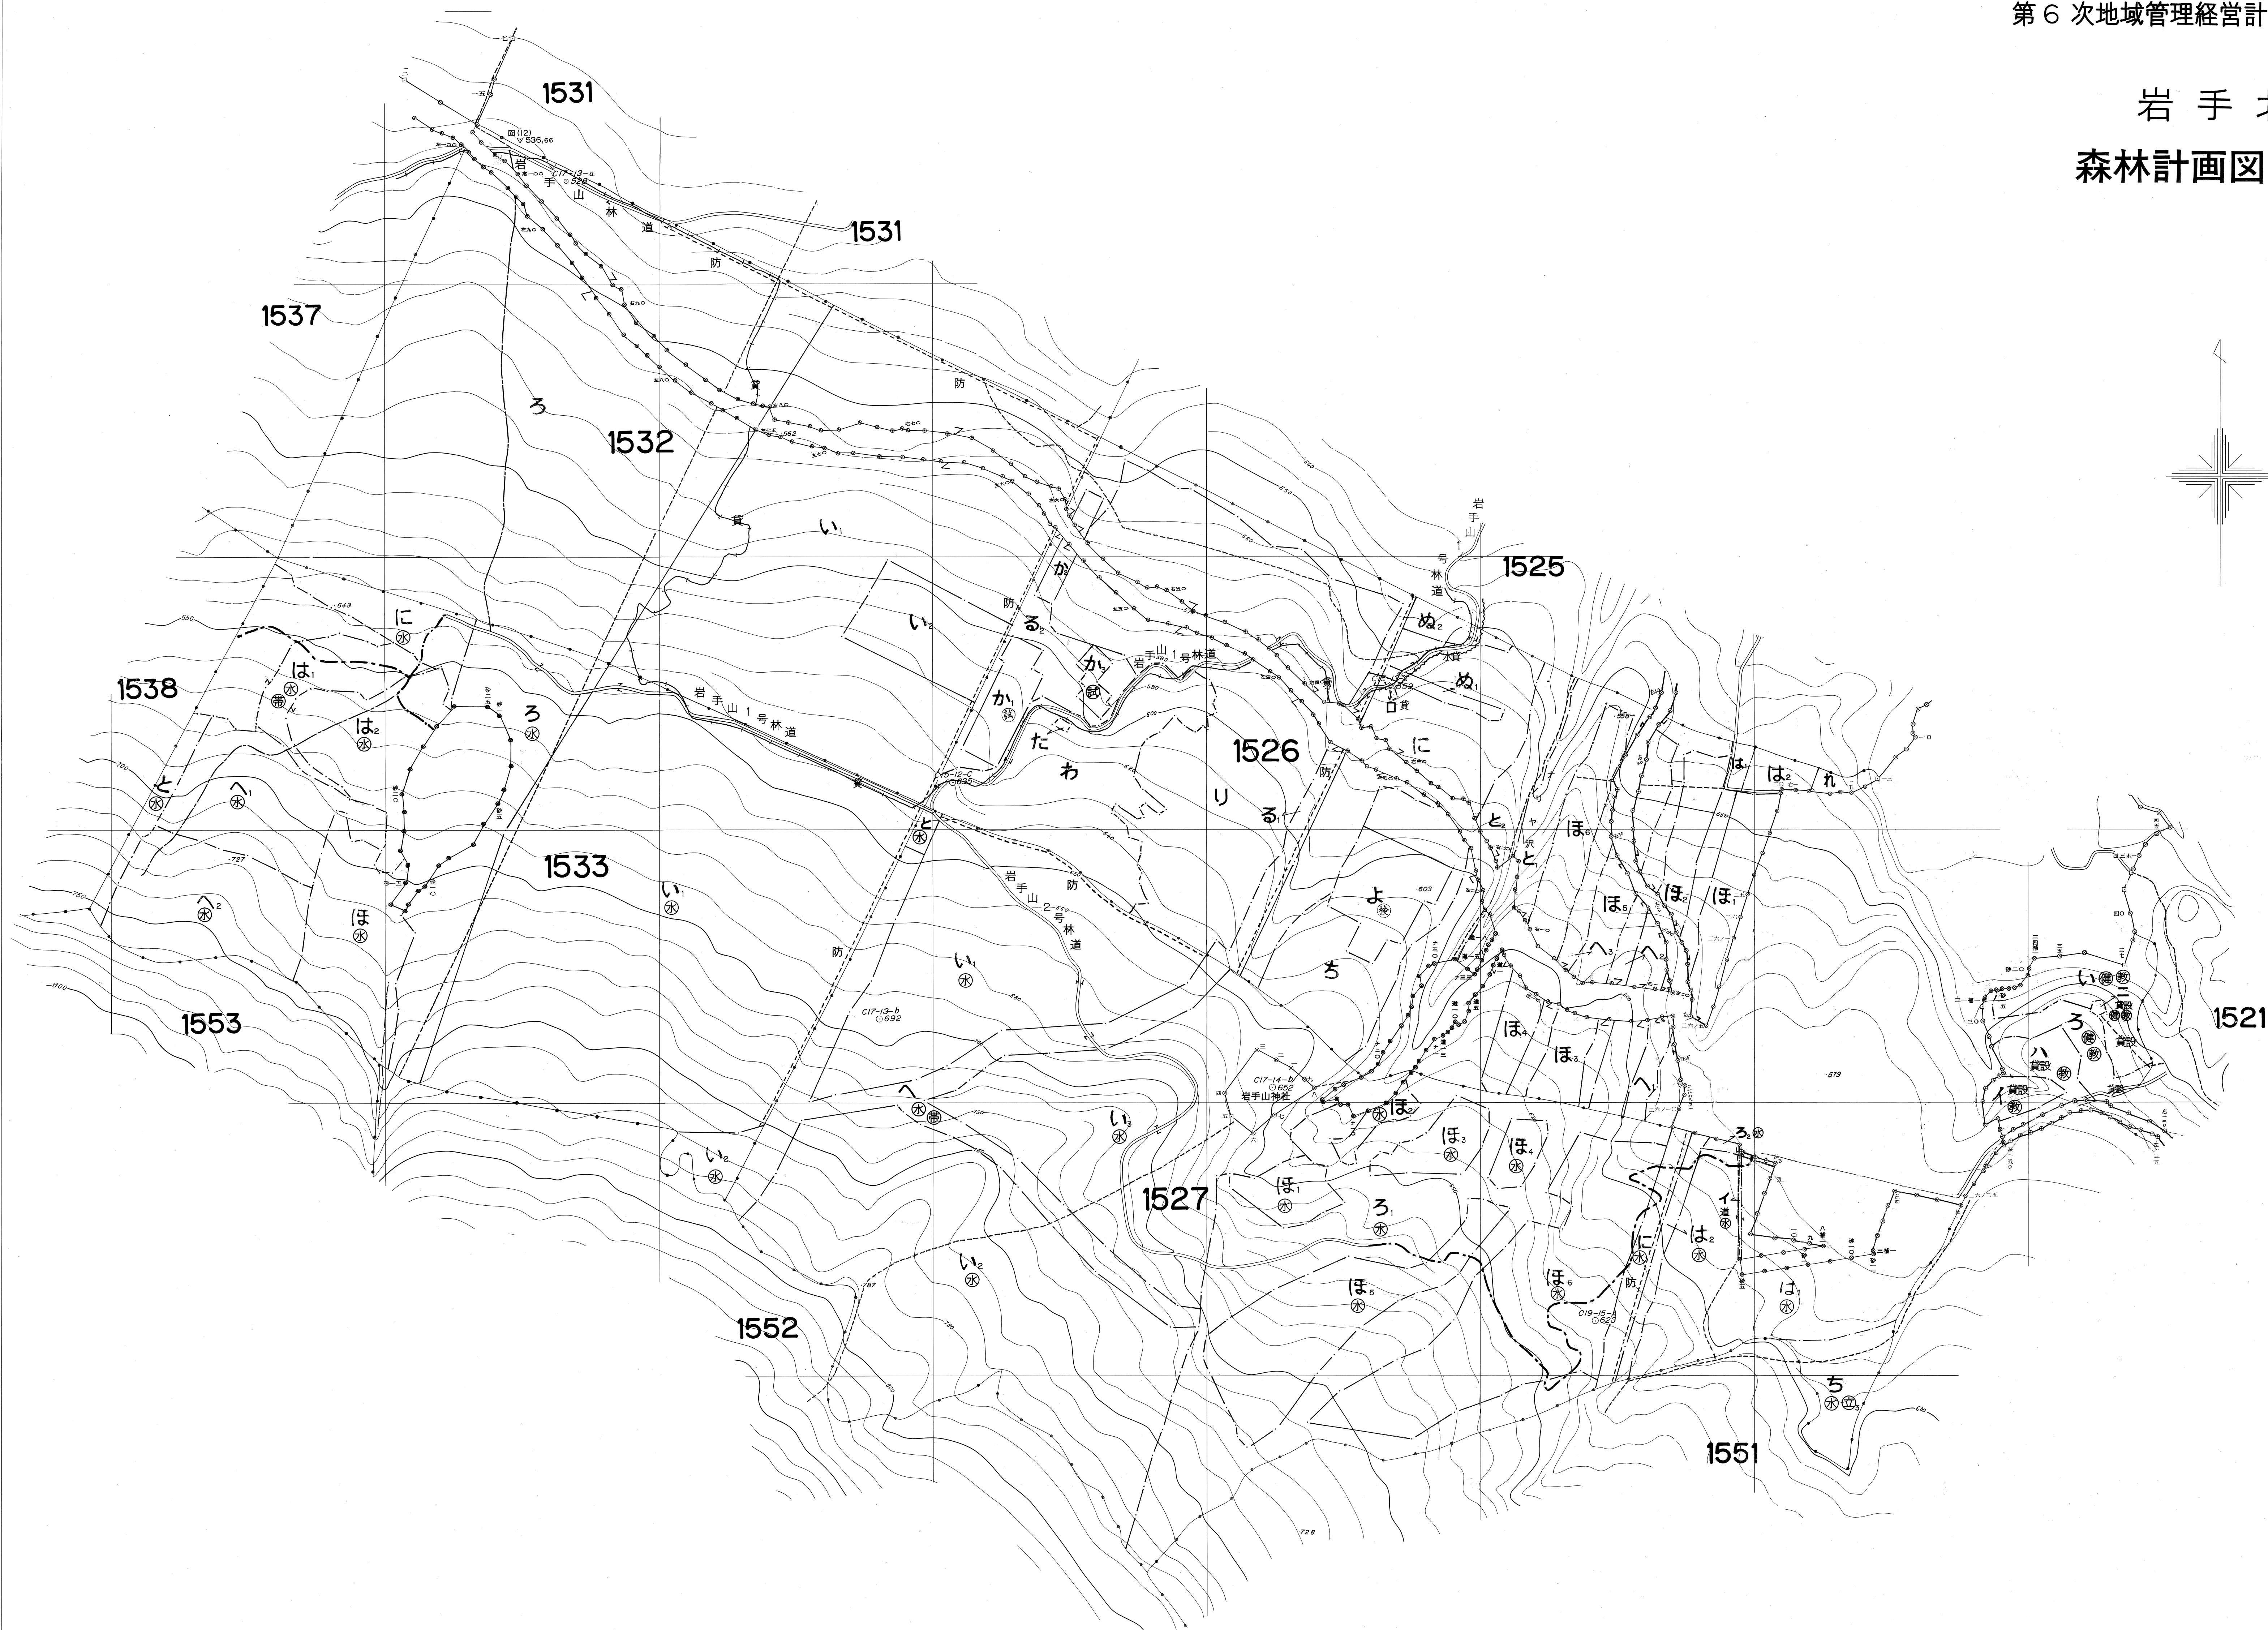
第６次地域管理経営計

岩 手 ナ

森林計画図

1531

1531

1537

1532

ろ

岩手山林道

防

防

い$_1$

い$_2$

か

る$_2$

か

か

た

わ

1525

ぬ$_2$

ぬ$_1$

岩手山1号林道

岩手山1号林道

1526

に

り

る$_1$

1538

に
㊌

は$_1$
㊌

は$_2$
㊌

ろ
㊌

と
㊌

へ$_1$
㊌

へ$_2$
㊌

ほ
㊌

1533

い$_1$
㊌

と
㊌

岩手山2号林道

防

防

い$_1$
㊌

C17-13-b
⊙692

よ

ち

と$_2$

と

ほ$_6$

ほ$_5$

ほ$_2$

ほ$_1$

へ$_3$

へ$_2$

ほ$_4$

ほ$_3$

へ

は

は$_2$

れ

1553

へ
㊌

い$_2$
㊌

い$_3$
㊌

1527

C17-14-b
⊙652
岩手山神社

ほ$_2$

ほ$_3$
㊌

ほ$_4$
㊌

ほ$_1$
㊌

ろ$_1$
㊌

ほ$_5$
㊌

ほ$_6$
㊌

C19-15-b
⊙623

に
㊌

防

は$_2$
㊌

ろ$_2$
㊌

イ
道

は$_1$
㊌

ち
㊌

1552

い$_2$
㊌

1551

い

ろ

ハ
貸設

イ
貸設

1521

C17-13-a
⊙528

C15-12-C
⊙635

▽536.66